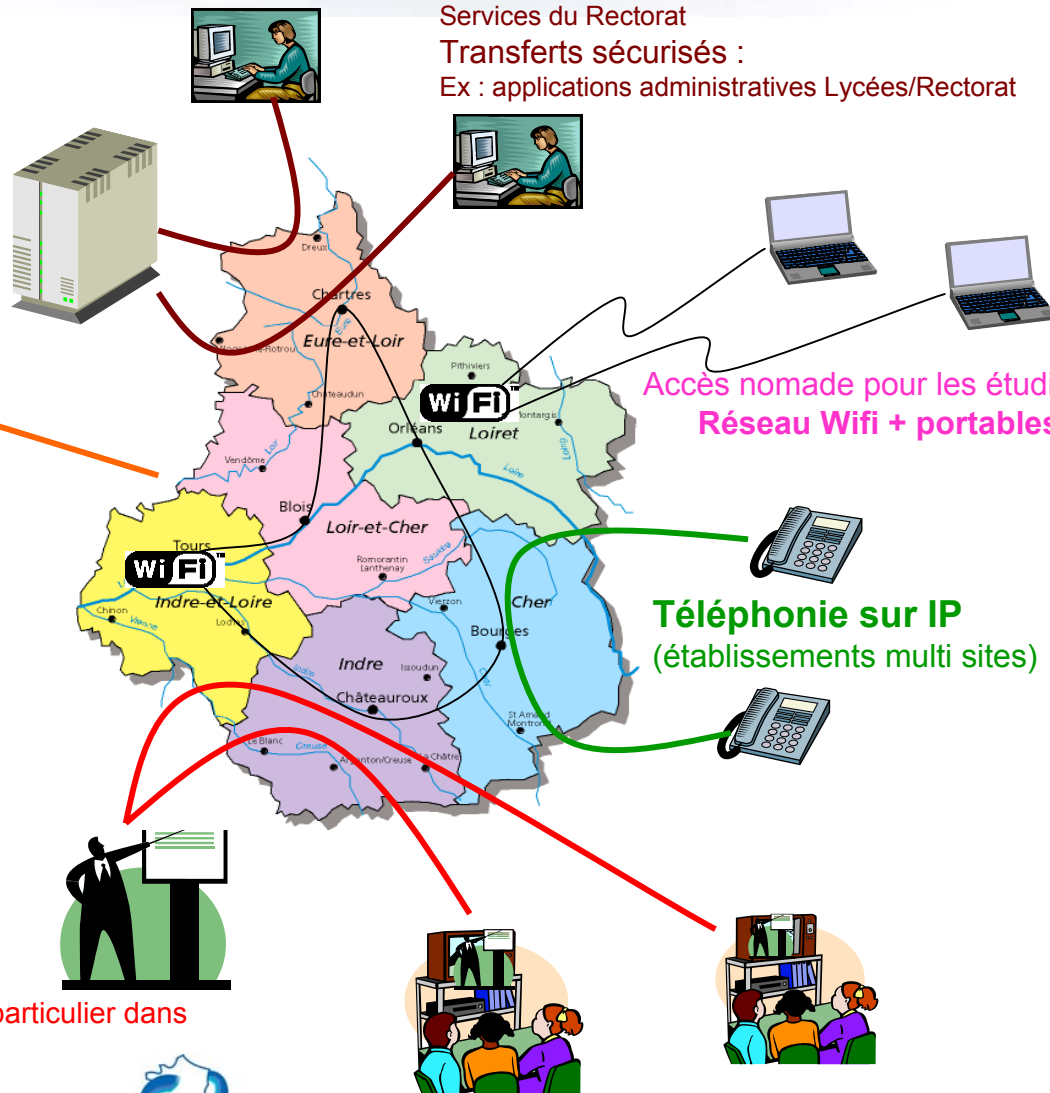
Services du Rectorat
Transferts sécurisés :
Ex : applications administratives Lycées/Rectorat

Dreux
Chartres
Eure-et-Loir
Nogent-le-Rotrou
Châteaudun
Pithiviers
Wi Fi
Orléans
Loiret
Montargis
Loing
Loire
Vendôme
Loir
Blois
Loir-et-Cher
Tours
Wi Fi
Indre-et-Loire
Romorantin Lanthenay
Sauldre
Chinon
Vienne
Loches
Vierzon
Cher
Bourges
Indre
Issoudun
Châteauroux
Le Blanc
Creuse
Argenton/Creuse
La Châtre
St Amand Montrond

Accès nomade pour les étudi
Réseau Wifi + portables

Téléphonie sur IP
(établissements multi sites)

particulier dans